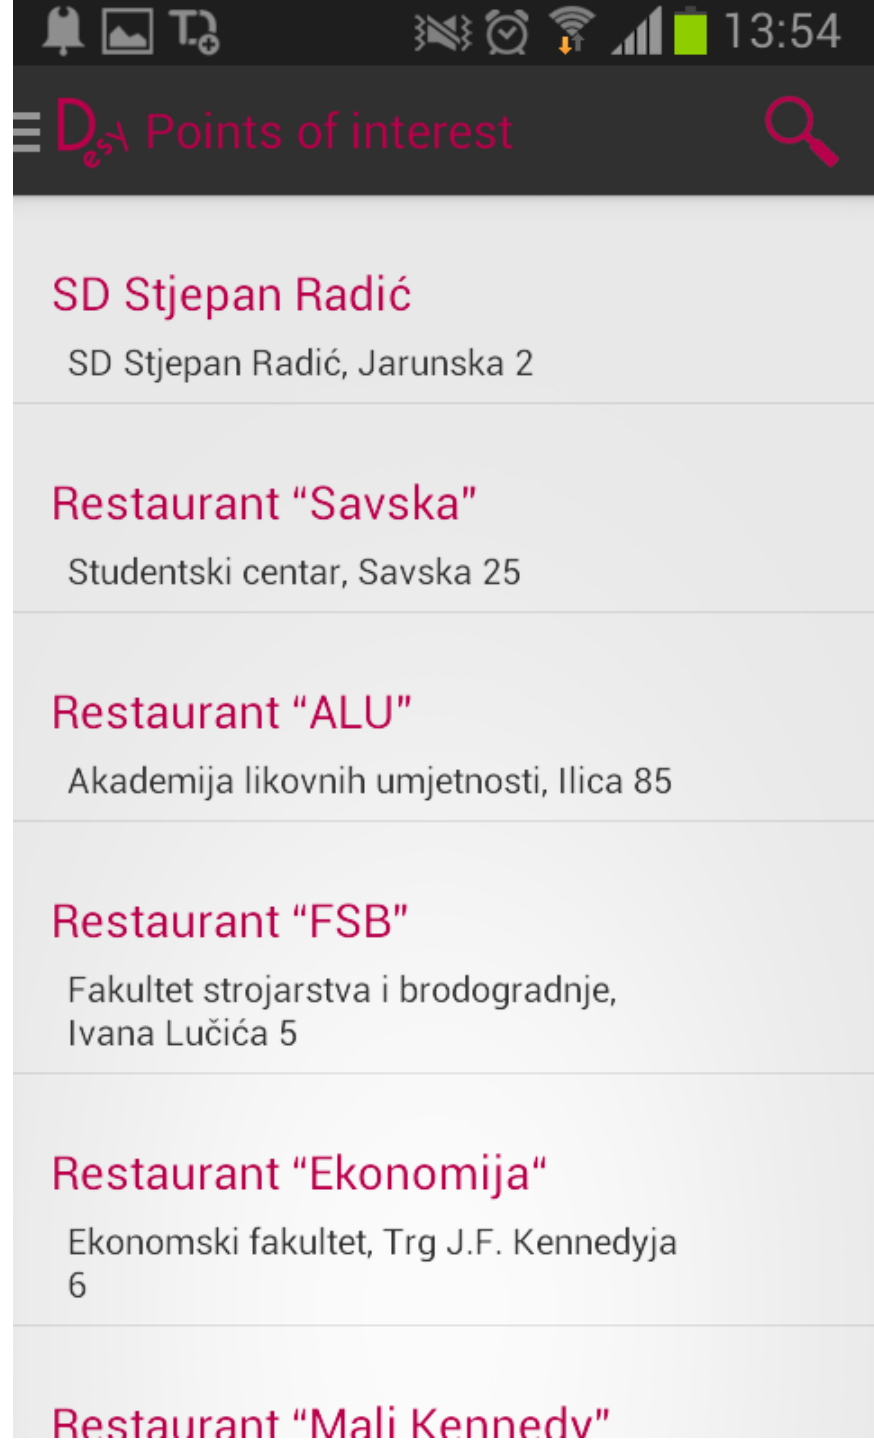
13:54

DesA Points of interest

SD Stjepan Radić
SD Stjepan Radić, Jarunska 2

Restaurant “Savska”
Studentski centar, Savska 25

Restaurant “ALU”
Akademija likovnih umjetnosti, Ilica 85

Restaurant “FSB”
Fakultet strojarstva i brodogradnje, Ivana Lučića 5

Restaurant “Ekonomija“
Ekonomski fakultet, Trg J.F. Kennedyja 6

Restaurant “Mali Kennedy”